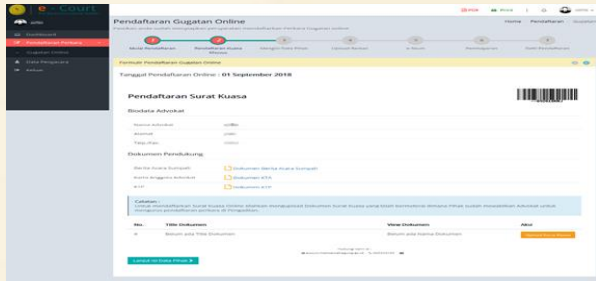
e-Court

Pendaftaran Gugatan Online

Home Pendaftaran

Dashboard

Pendaftaran Perkara

Gugatan Online

Data Pengacara

Keluar

Mulai Pendaftaran

Pendaftaran Kuasa

Formulir Pendaftaran Gugatan Online

Tanggal Pendaftaran Online : 01 September 2018

Pendaftaran Surat Kuasa

Biodata Advokat

Nama Advokat

Alamat

Telp./Fax

Dokumen Pendukung

Berita Acara Sumpah

Dokumen Berita Acara Sumpah

Kartu Anggota Advokat

Dokumen KTA

KTP

Dokumen KTP

Catatan :

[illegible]

| No. | Title Dokumen | View Dokumen | Aksi |
|---|---|---|---|
| 1 | Belum ada Title Dokumen | Belum ada Kuasa Dokumen | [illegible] |

Lanjut ke Data Pihak